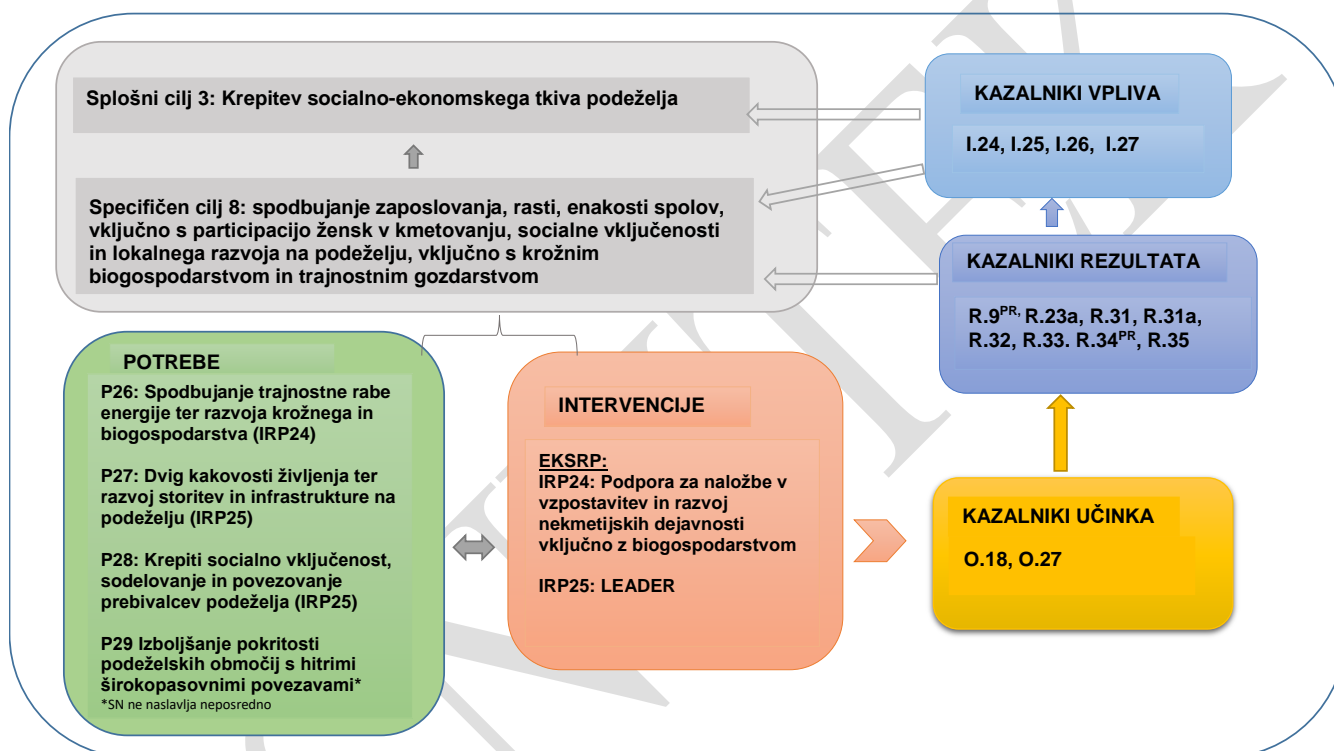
Splošni cilj 3: Krepitev socialno-ekonomskega tkiva podeželja

Specifičen cilj 8: spodbujanje zaposlovanja, rasti, enakosti spolov, vključno s participacijo žensk v kmetovanju, socialne vključenosti in lokalnega razvoja na podeželju, vključno s krožnim biogospodarstvom in trajnostnim gozdarstvom

KAZALNIKI VPLIVA

I.24, I.25, I.26, I.27

KAZALNIKI REZULTATA

R.9$^{PR,}$ R.23a, R.31, R.31a, R.32, R.33. R.34$^{PR}$, R.35

POTREBE

P26: Spodbujanje trajnostne rabe energije ter razvoja krožnega in biogospodarstva (IRP24)

P27: Dvig kakovosti življenja ter razvoj storitev in infrastrukture na podeželju (IRP25)

P28: Krepiti socialno vključenost, sodelovanje in povezovanje prebivalcev podeželja (IRP25)

P29 Izboljšanje pokritosti podeželskih območij s hitrimi širokopasovnimi povezavami*
*SN ne naslavlja neposredno

INTERVENCIJE

EKSRP:
IRP24: Podpora za naložbe v vzpostavitev in razvoj nekmetijskih dejavnosti vključno z biogospodarstvom

IRP25: LEADER

KAZALNIKI UČINKA

O.18, O.27